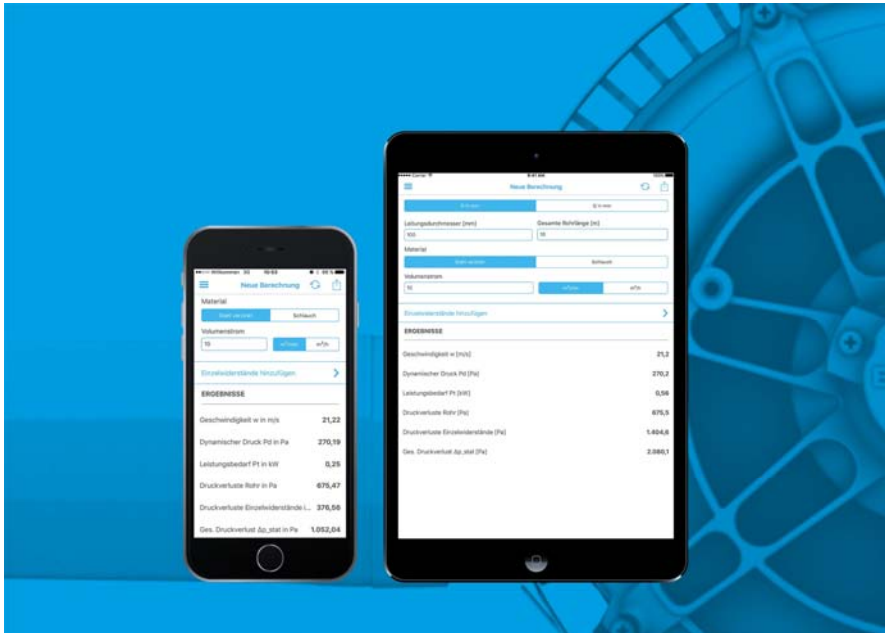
Neue Berechnung

Material

Stahl verzinkt | Schlauch

Volumenstrom

10

ERGEBNISSE

Geschwindigkeit w in m/s 21,22

Dynamischer Druck Pd in Pa 270,19

Leistungsbedarf Pt in kW 0,25

Druckverluste Rohr in Pa 675,47

Druckverluste Einzelwiderstände i... 376,56

Ges. Druckverlust Δp_stat in Pa 1.052,04

Neue Berechnung

Leitungsdurchmesser (mm) | Gesamte Rohrlänge (m)

100 | 10

Material

Stahl verzinkt | Schlauch

Volumenstrom

10

Einzelwiderstände hinzufügen

ERGEBNISSE

Geschwindigkeit w [m/s] 21,2

Dynamischer Druck Pd [Pa] 270,2

Leistungsbedarf Pt [kW] 0,56

Druckverluste Rohr [Pa] 675,5

Druckverluste Einzelwiderstände [Pa] 1.404,6

Ges. Druckverlust Δp_stat [Pa] 2.080,1